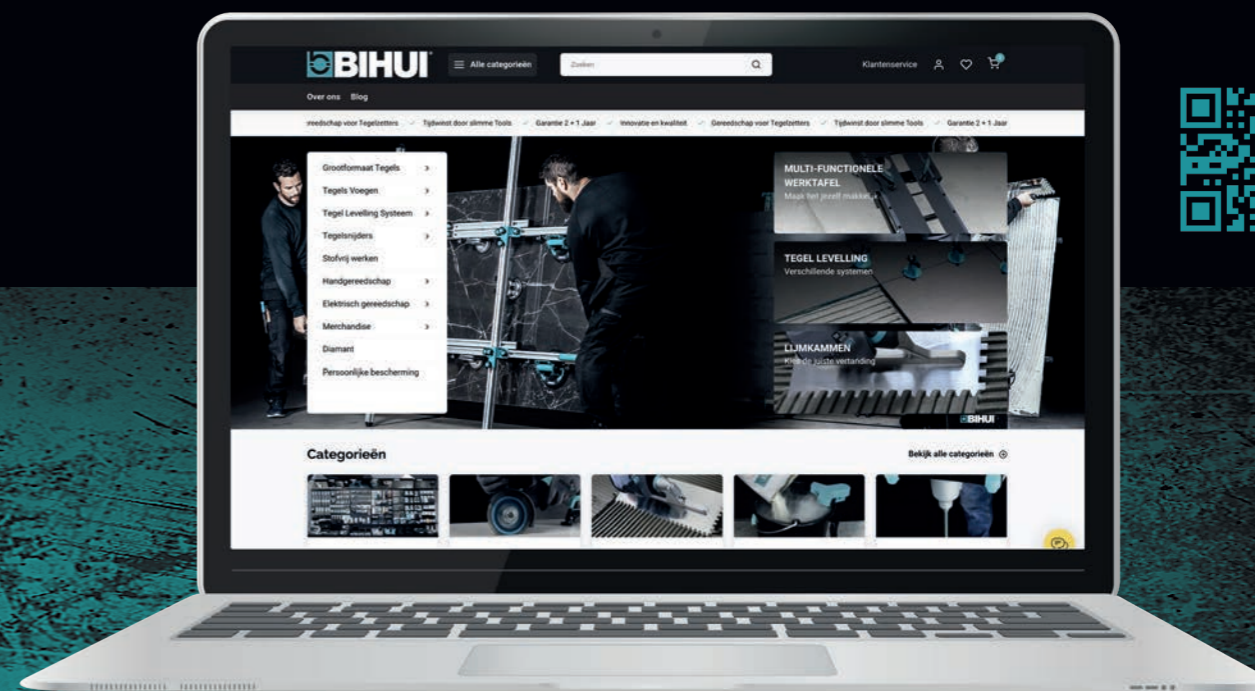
BIHUI

Alle categorieën

Zoeken

Klantenservice

Over ons Blog

reedschap voor Tegelzetters ✓ Tijdwinst door slimme Tools ✓ Garantie 2 + 1 Jaar ✓ Innovatie en kwaliteit ✓ Gereedschap voor Tegelzetters ✓ Tijdwinst door slimme Tools ✓ Garantie 2 + 1 Jaar

Grootformaat Tegels
Tegels Voegen
Tegel Levelling Systeem
Tegelsnijders
Stofvrij werken
Handgereedschap
Elektrisch gereedschap
Merchandise
Diamant
Persoonlijke bescherming

MULTI-FUNCTIONELE WERKTAFEL
Maak het jezelf makkelijk

TEGEL LEVELLING
Verschillende systemen

LIJMKAMMEN
Kies de juiste vertanding

BIHUI

Categorieën

Bekijk alle categorieën